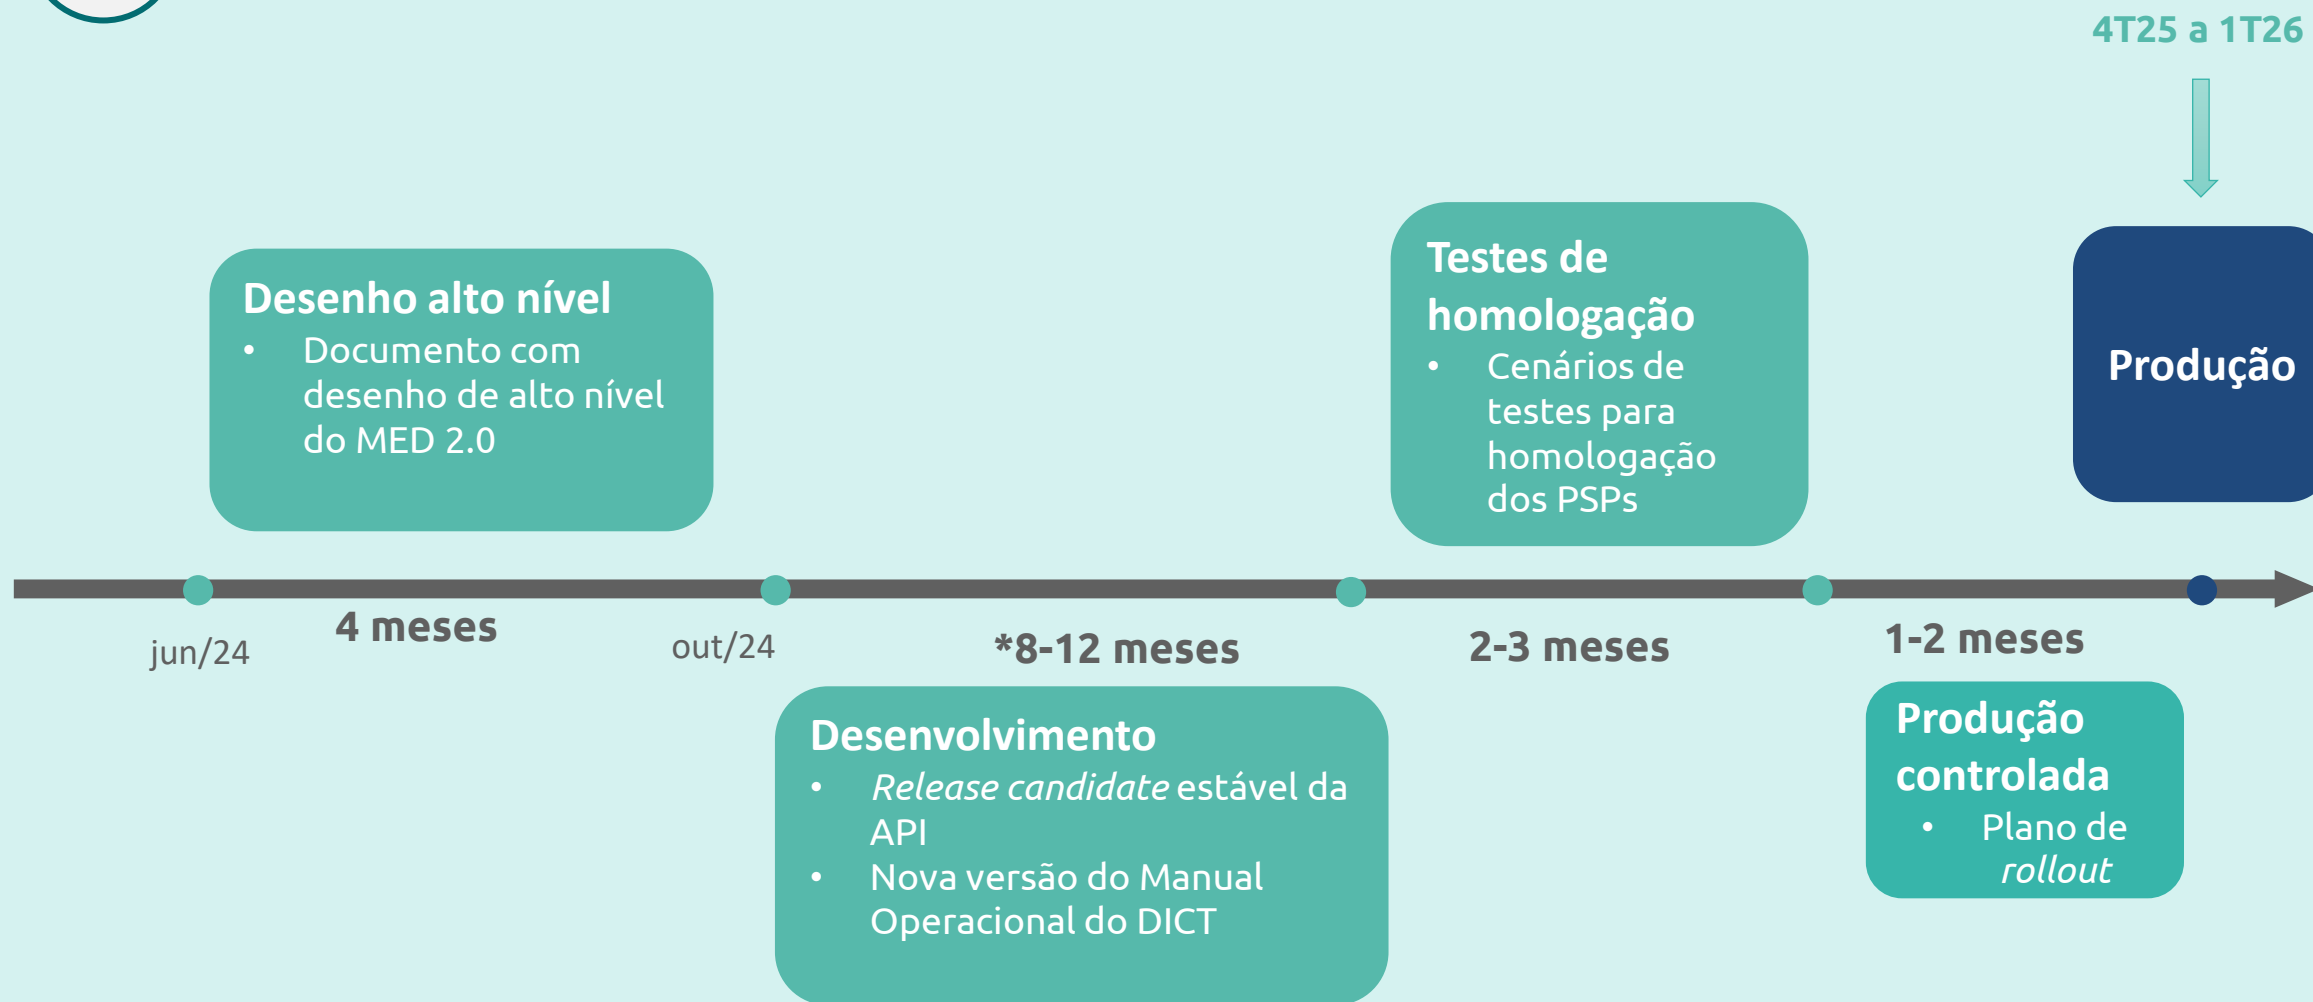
4T25 a 1T26

Desenho alto nível
• Documento com desenho de alto nível do MED 2.0

Testes de homologação
• Cenários de testes para homologação dos PSPs

Produção

jun/24

4 meses

out/24

*8-12 meses

2-3 meses

1-2 meses

Desenvolvimento
• *Release candidate* estável da API
• Nova versão do Manual Operacional do DICT

Produção controlada
• Plano de *rollout*